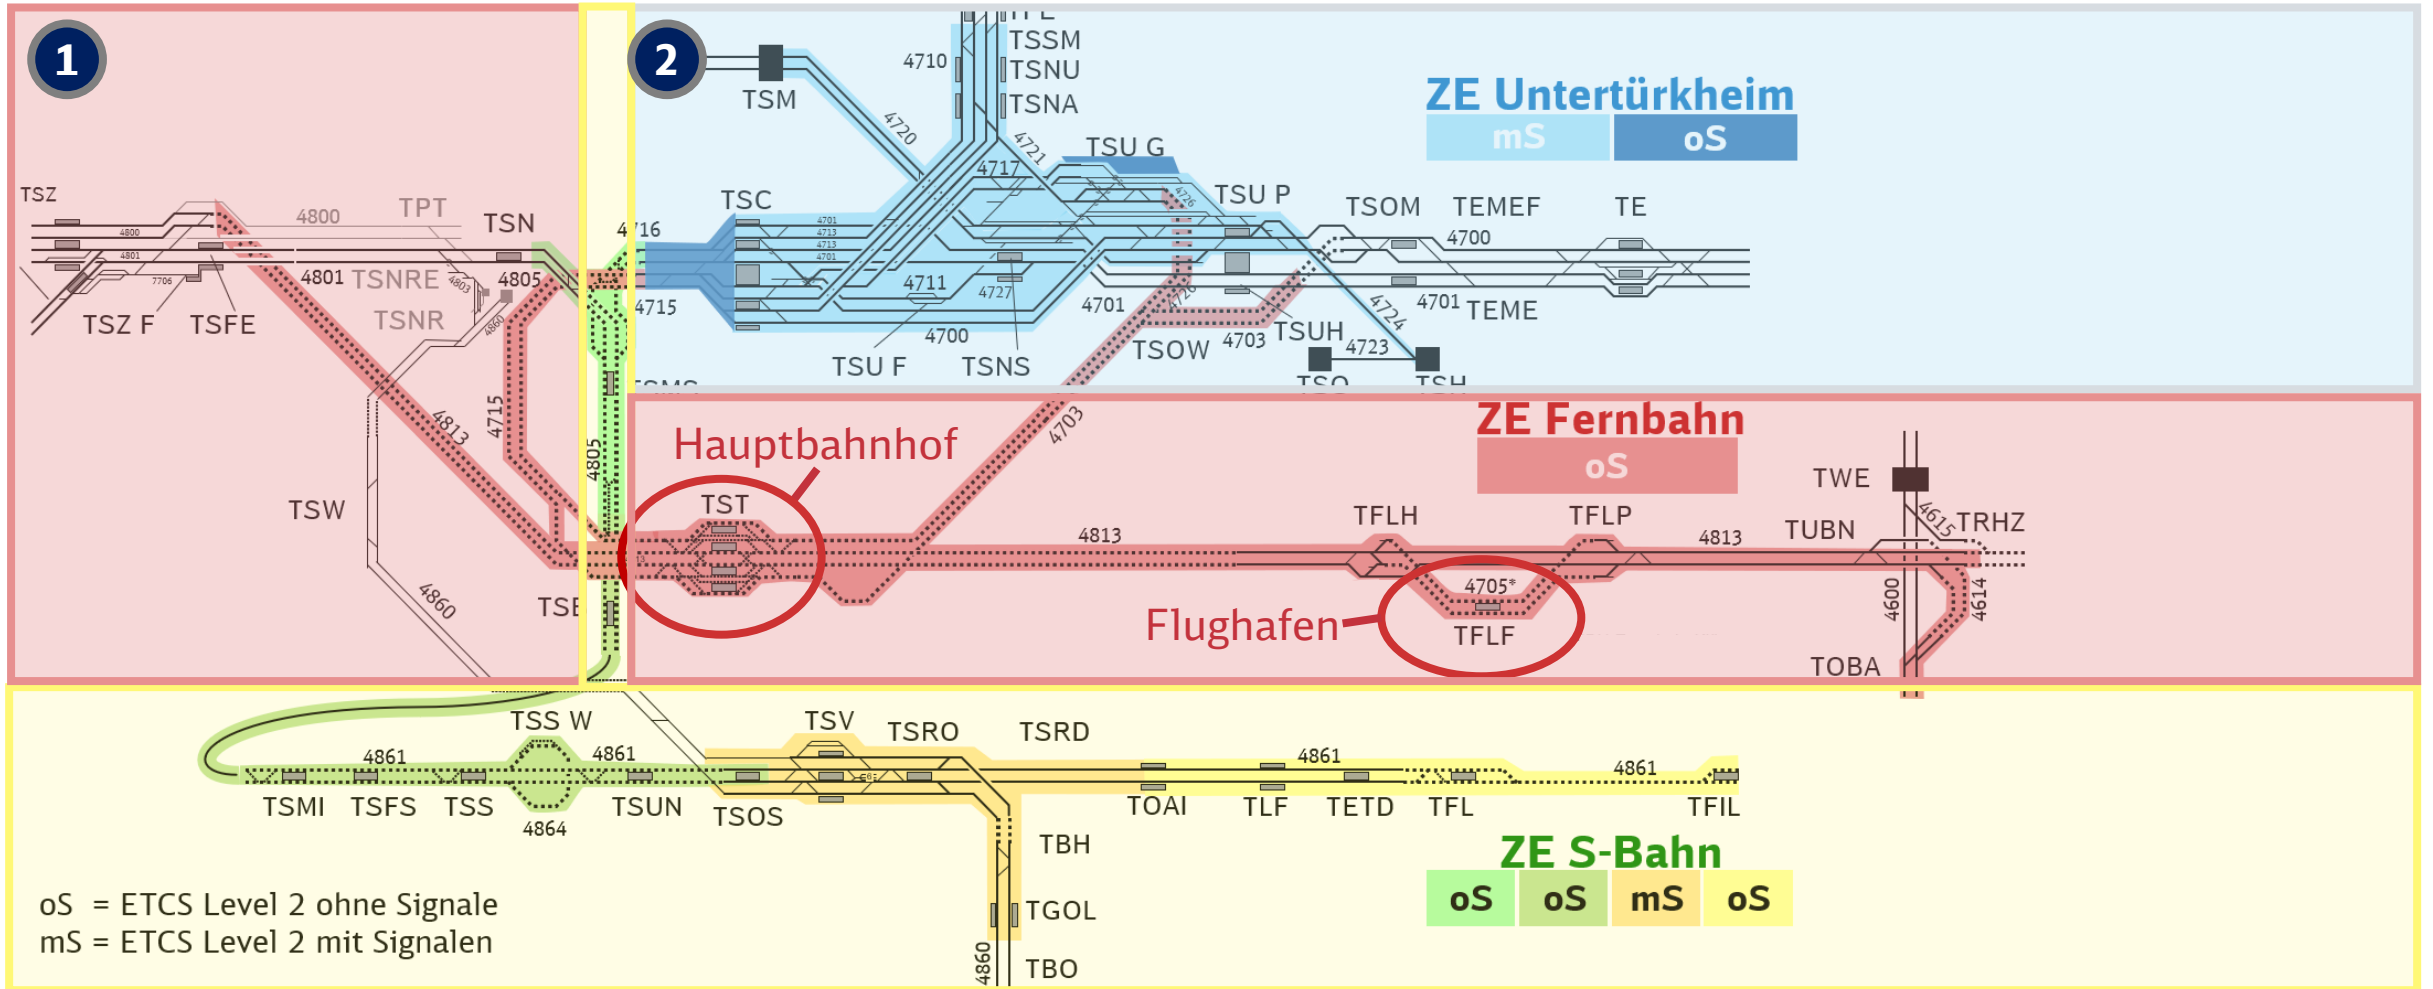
1
2
TSSM
TSNU
TSNA
4710
TSM
4720
4721
ZE Untertürkheim
mS
oS
TSU G
4717
TSU P
4726
TSC
TSOM
TEMEF
TE
4700
4716
4701
4713
4711
4727
4701
TEME
4715
4701
4724
4700
TSU F
TSNS
TSOW
4703
TSUH
4723
TSZ
4800
TPT
TSN
4800
4801
4801
TSNRE
4803
4805
7706
TSZ F
TSFE
TSNR
4860
4715
4813
4805
4703
ZE Fernbahn
oS
Hauptbahnhof
TST
TWE
TSW
4813
TFLH
TFLP
4813
TUBN
4615
TRHZ
4705*
4860
TSE
Flughafen
TFLF
4600
4614
TOBA
TSS W
TSV
TSRO
TSRD
4861
4861
4861
4861
TSMI
TSFS
TSS
TSUN
TSOS
TOAI
TLF
TETD
TFL
TFIL
4864
TBH
ZE S-Bahn
oS
oS
mS
oS
oS = ETCS Level 2 ohne Signale
mS = ETCS Level 2 mit Signalen
TGOL
4860
TBO